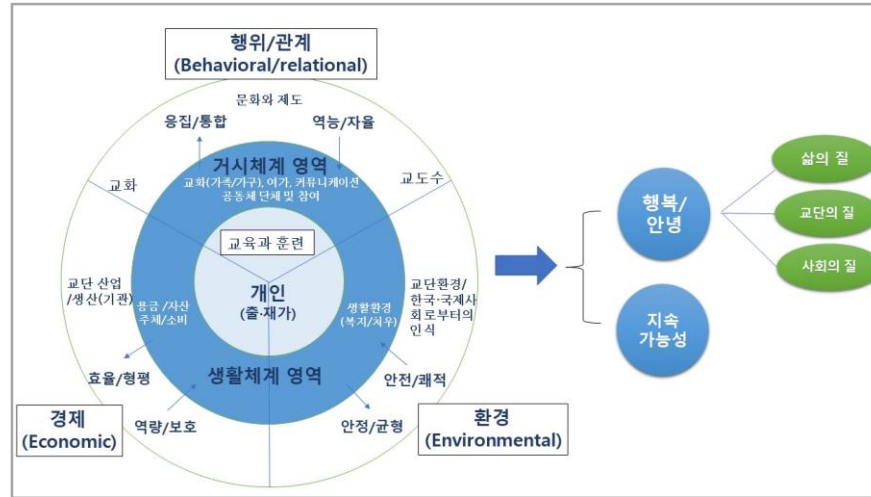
행위/관계
(Behavioral/relational)

문화와 제도

응집/통합

역능/자율

거시체계 영역

교화(가족/가구), 여가, 커뮤니케이션 공동체 단체 및 참여

교화

교도수

교육과 훈련

교단 산업 /생산(기관)

봉급 /자산 주체/소비

개인 (출·재가)

생활환경 (복지/처우)

교단환경/ 한국·국제사 회로부터의 인식

효율/형평

생활체계 영역

안전/쾌적

경제 (Economic)

역량/보호

안정/균형

환경 (Environmental)

행복/ 안녕

지속 가능성

삶의 질

교단의 질

사회의 질